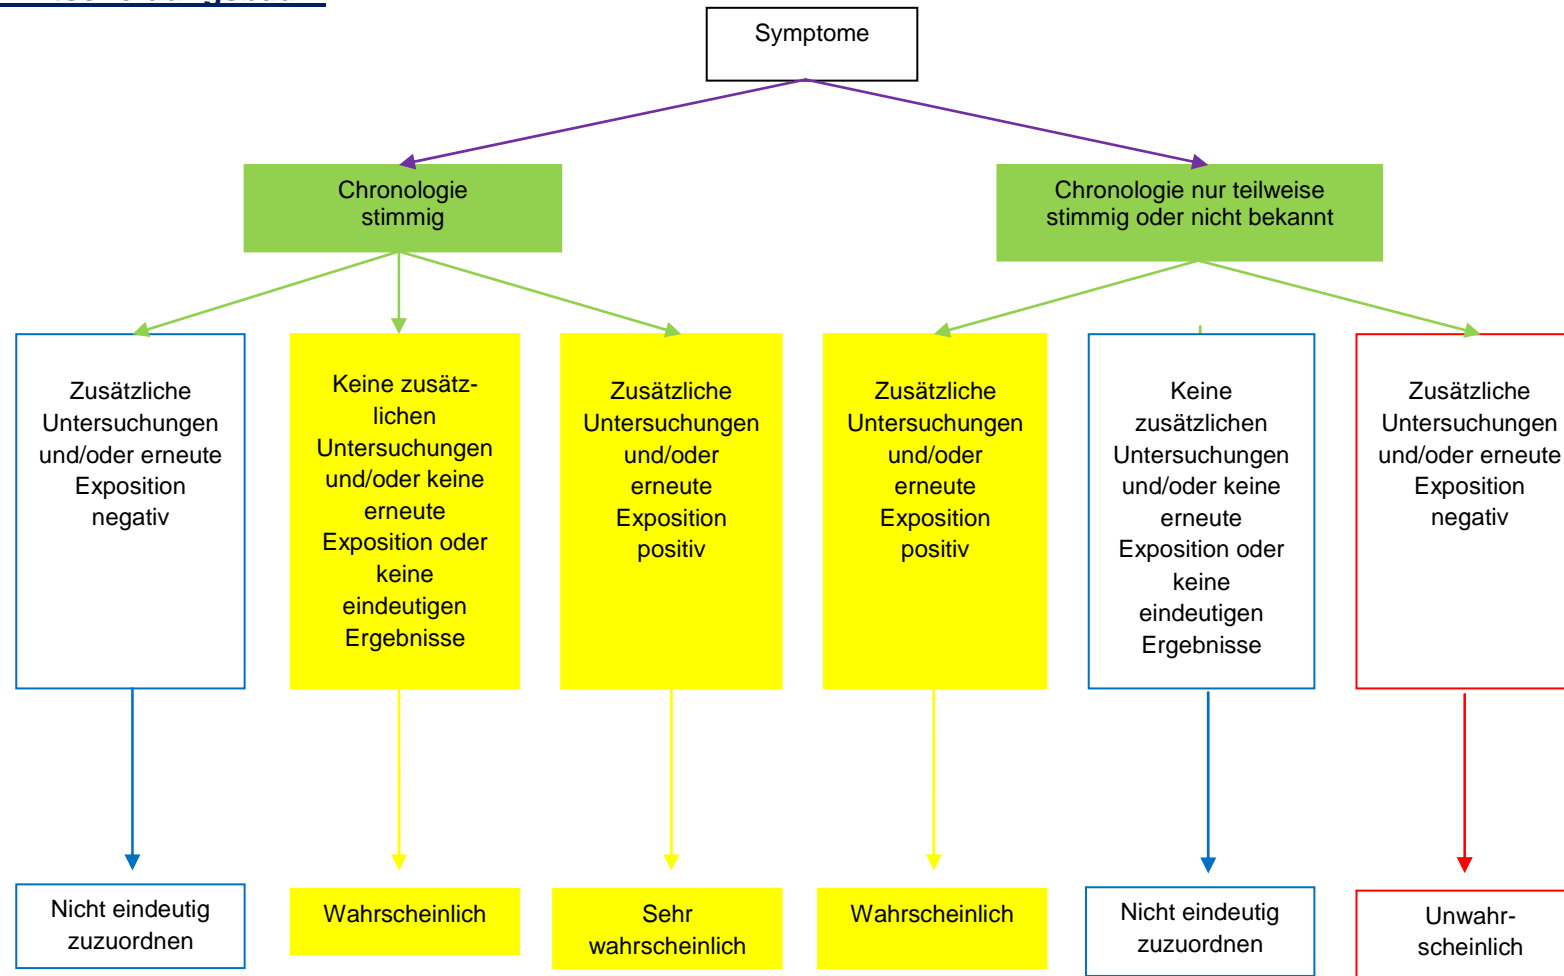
Symptome

Chronologie stimmig

Chronologie nur teilweise stimmig oder nicht bekannt

Zusätzliche Untersuchungen und/oder erneute Exposition negativ

Keine zusätzlichen Untersuchungen und/oder keine erneute Exposition oder keine eindeutigen Ergebnisse

Zusätzliche Untersuchungen und/oder erneute Exposition positiv

Zusätzliche Untersuchungen und/oder erneute Exposition positiv

Keine zusätzlichen Untersuchungen und/oder keine erneute Exposition oder keine eindeutigen Ergebnisse

Zusätzliche Untersuchungen und/oder erneute Exposition negativ

Nicht eindeutig zuzuordnen

Wahrscheinlich

Sehr wahrscheinlich

Wahrscheinlich

Nicht eindeutig zuzuordnen

Unwahrscheinlich